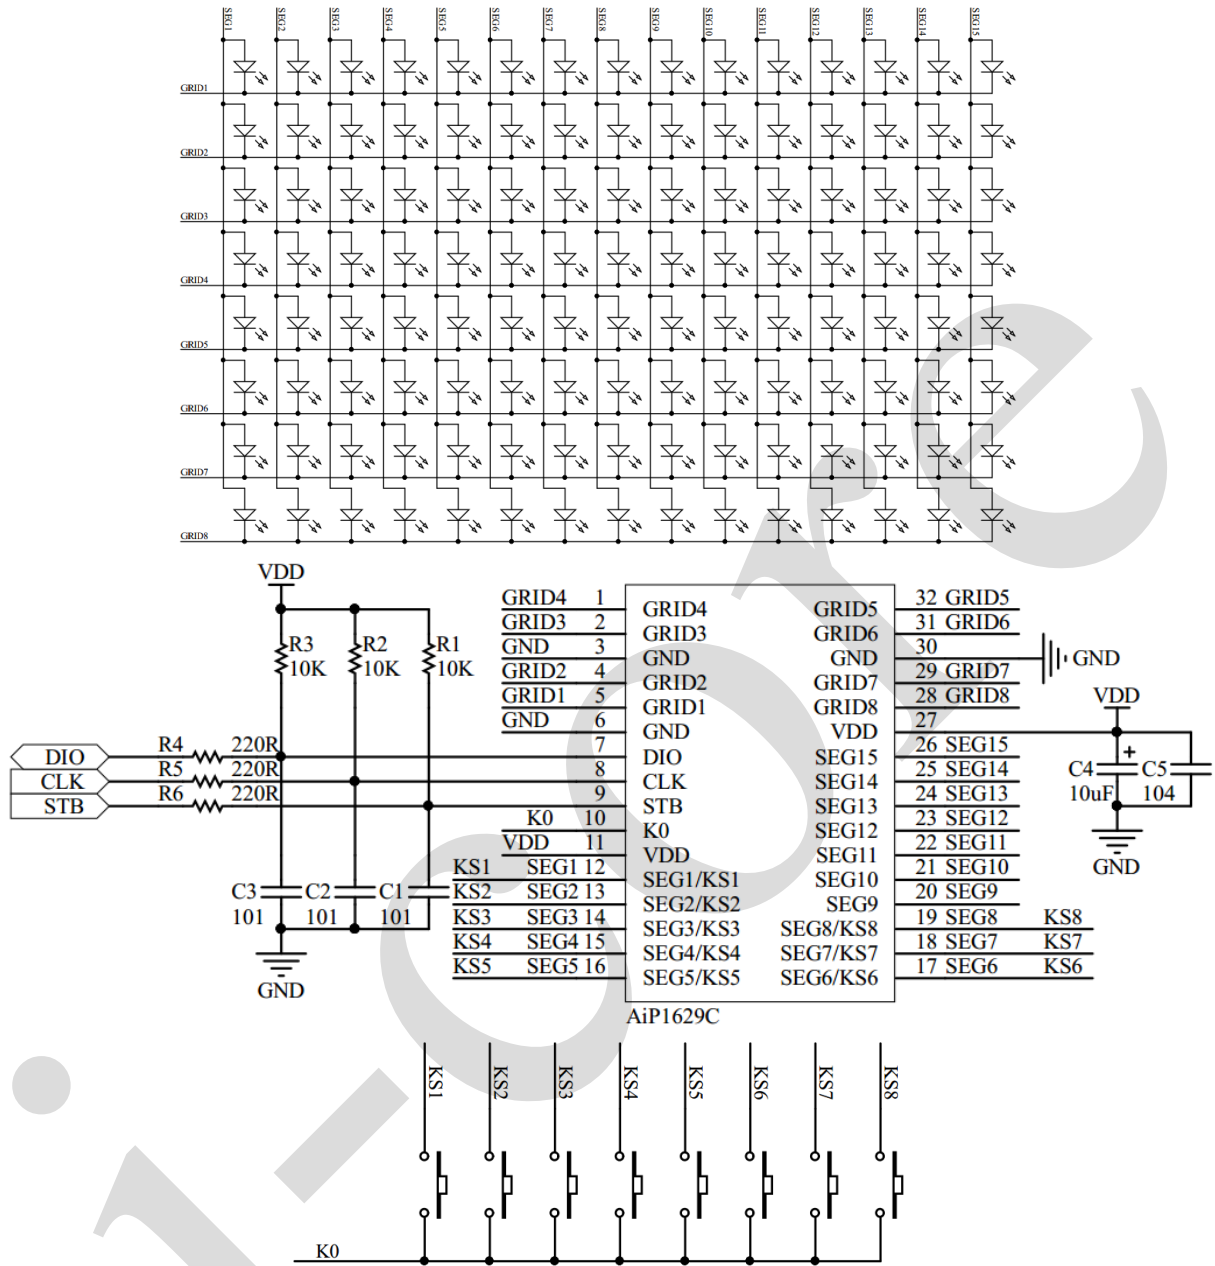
SEG1 SEG2 SEG3 SEG4 SEG5 SEG6 SEG7 SEG8 SEG9 SEG10 SEG11 SEG12 SEG13 SEG14 SEG15

GRID1
GRID2
GRID3
GRID4
GRID5
GRID6
GRID7
GRID8

VDD
R3 10K
R2 10K
R1 10K
DIO
CLK
STB
R4 220R
R5 220R
R6 220R
C3 101
C2 101
C1 101
GND

GRID4 1
GRID3 2
GND 3
GRID2 4
GRID1 5
GND 6
7
8
9
K0 10
VDD 11
KS1 SEG1 12
KS2 SEG2 13
KS3 SEG3 14
KS4 SEG4 15
KS5 SEG5 16

GRID4
GRID3
GND
GRID2
GRID1
GND
DIO
CLK
STB
K0
VDD
SEG1/KS1
SEG2/KS2
SEG3/KS3
SEG4/KS4
SEG5/KS5

GRID5
GRID6
GND
GRID7
GRID8
VDD
SEG15
SEG14
SEG13
SEG12
SEG11
SEG10
SEG9
SEG8/KS8
SEG7/KS7
SEG6/KS6

AiP1629C

32 GRID5
31 GRID6
30
29 GRID7
28 GRID8
27
26 SEG15
25 SEG14
24 SEG13
23 SEG12
22 SEG11
21 SEG10
20 SEG9
19 SEG8 KS8
18 SEG7 KS7
17 SEG6 KS6

GND
VDD
C4 10uF
C5 104
GND

KS1 KS2 KS3 KS4 KS5 KS6 KS7 KS8

K0